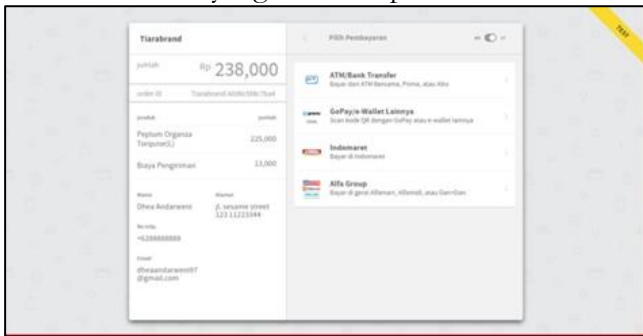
TEST

Tiarabrand

jumlah Rp 238,000

order ID Tiarabrand-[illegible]

produk jumlah

Peplum Organza Tanjuter(L) 225,000

Biaya Pengiriman 13,000

Nama Dhea Andarwesti

Alamat jl. sesame street 123 11223344

No telp +6288888888

Email dheaandarwesti97@gmail.com

Pilih Pembayaran

ATM/Bank Transfer
Bayar dari ATM Bersama, Prima, atau Alto

GoPay/e-Wallet Lainnya
Scan kode QR dengan GoPay atau e-wallet lainnya

Indomaret
Bayar di Indomaret

Alfa Group
Bayar di gerai Alfamart, Alfamidi, atau Dan+Dan